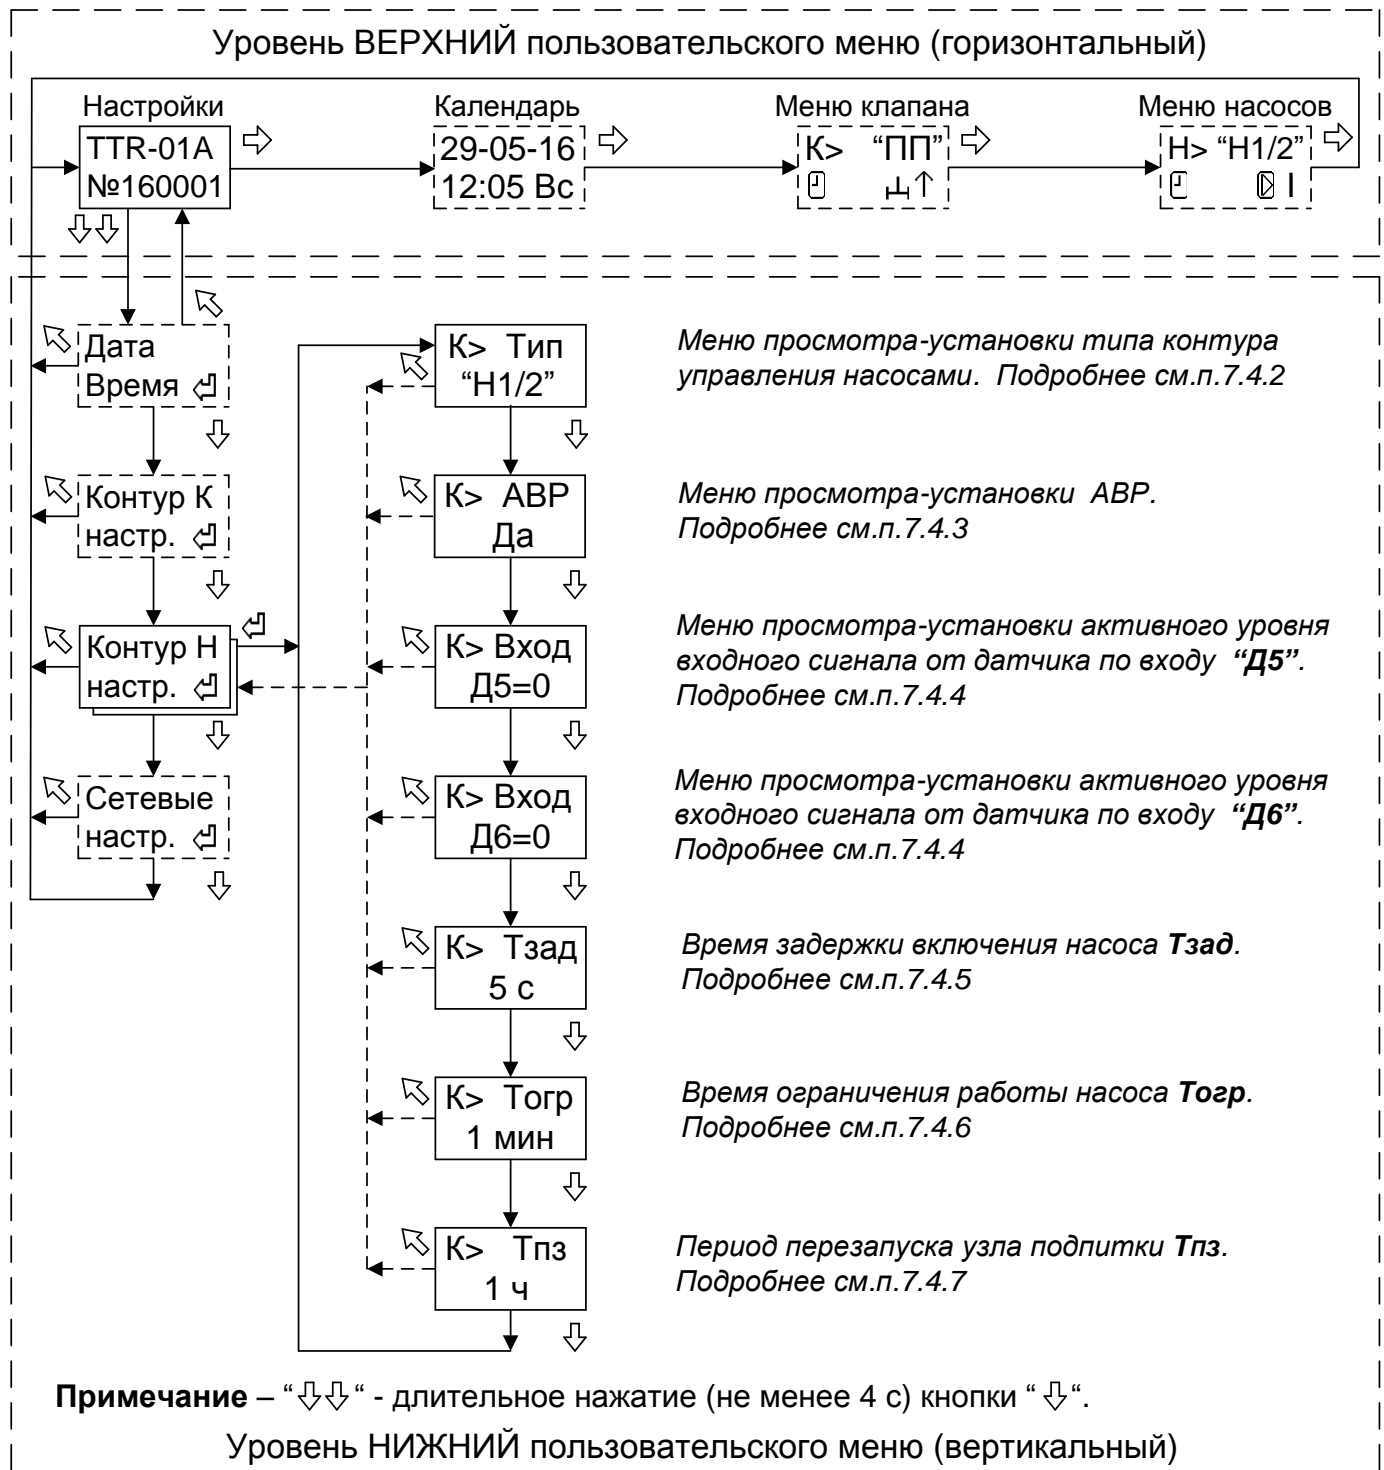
Уровень ВЕРХНИЙ пользовательского меню (горизонтальный)

Настройки
TTR-01A
№160001

Календарь
29-05-16
12:05 Вс

Меню клапана
К> "ПП"

Меню насосов
Н> "Н1/2"

Дата
Время

Контур К
настр.

Контур Н
настр.

Сетевые
настр.

К> Тип
"Н1/2"

Меню просмотра-установки типа контура управления насосами. Подробнее см.п.7.4.2

К> АВР
Да

Меню просмотра-установки АВР. Подробнее см.п.7.4.3

К> Вход
Д5=0

Меню просмотра-установки активного уровня входного сигнала от датчика по входу **"Д5"**. Подробнее см.п.7.4.4

К> Вход
Д6=0

Меню просмотра-установки активного уровня входного сигнала от датчика по входу **"Д6"**. Подробнее см.п.7.4.4

К> Тзад
5 с

Время задержки включения насоса **Тзад**. Подробнее см.п.7.4.5

К> Тогр
1 мин

Время ограничения работы насоса **Тогр**. Подробнее см.п.7.4.6

К> Тпз
1 ч

Период перезапуска узла подпитки **Тпз**. Подробнее см.п.7.4.7

**Примечание** – "⇩⇩" - длительное нажатие (не менее 4 с) кнопки "⇩".

Уровень НИЖНИЙ пользовательского меню (вертикальный)